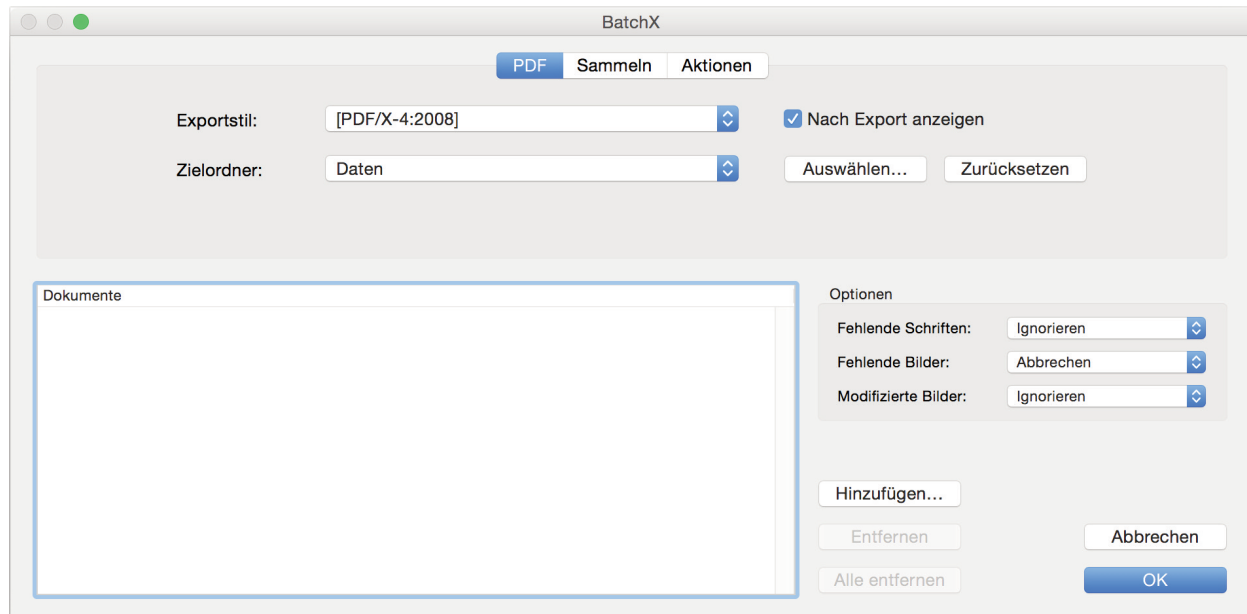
BatchX

PDF Sammeln Aktionen

Exportstil: [PDF/X-4:2008]

Nach Export anzeigen

Zielordner: Daten

Auswählen…

Zurücksetzen

Dokumente

Optionen

Fehlende Schriften: Ignorieren

Fehlende Bilder: Abbrechen

Modifizierte Bilder: Ignorieren

Hinzufügen…

Entfernen

Alle entfernen

Abbrechen

OK